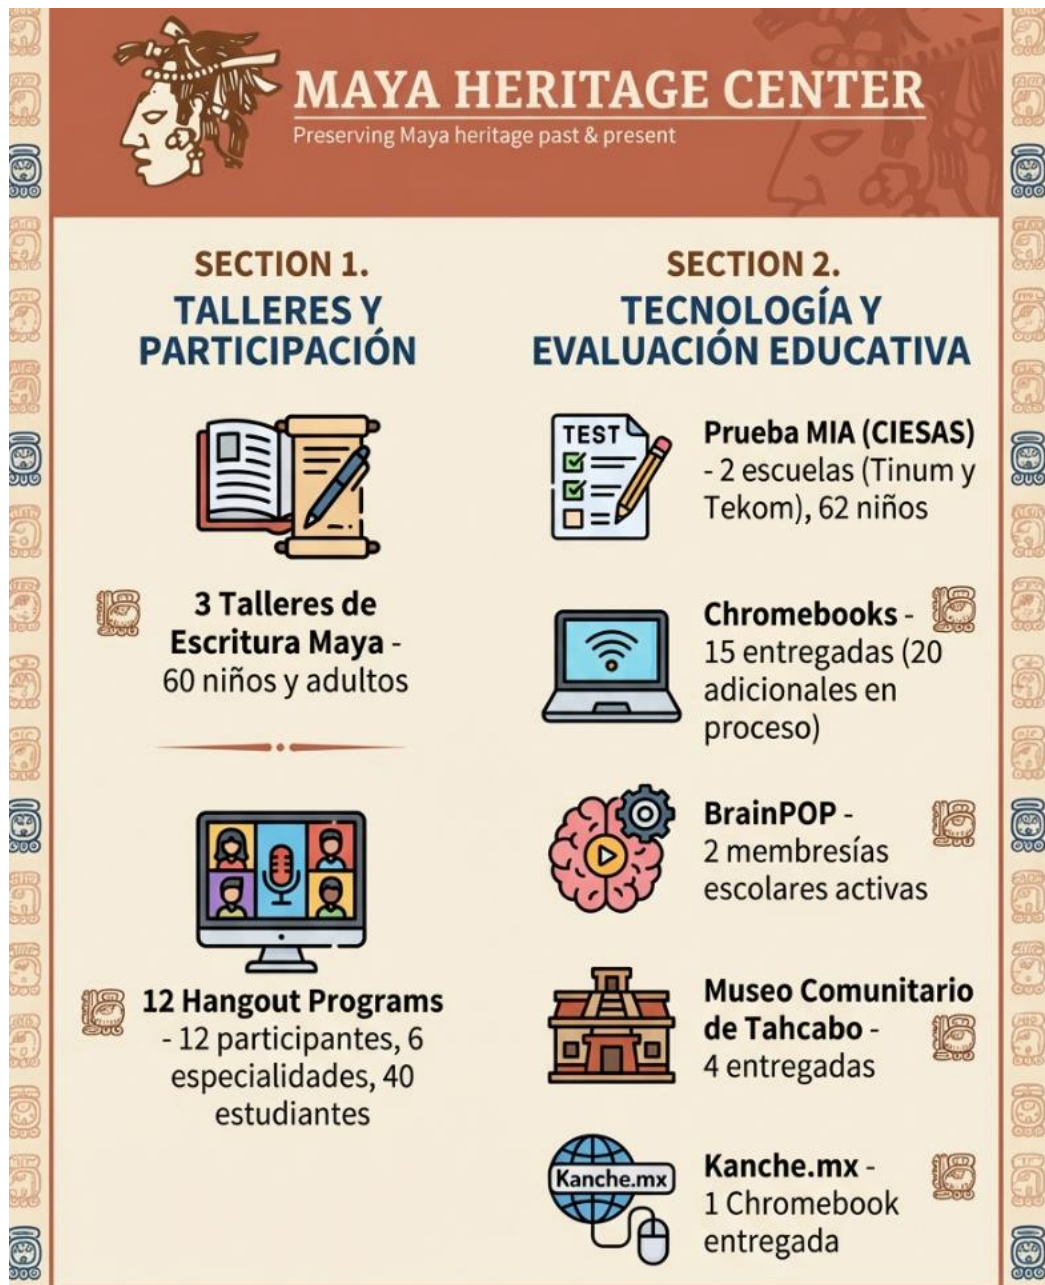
MAYA HERITAGE CENTER
Preserving Maya heritage past & present

SECTION 1.
TALLERES Y PARTICIPACIÓN

3 Talleres de Escritura Maya - 60 niños y adultos

12 Hangout Programs - 12 participantes, 6 especialidades, 40 estudiantes

SECTION 2.
TECNOLOGÍA Y EVALUACIÓN EDUCATIVA

TEST

Prueba MIA (CIESAS) - 2 escuelas (Tinum y Tekom), 62 niños

Chromebooks - 15 entregadas (20 adicionales en proceso)

BrainPOP - 2 membresías escolares activas

Museo Comunitario de Tahcabo - 4 entregadas

Kanche.mx

Kanche.mx - 1 Chromebook entregada